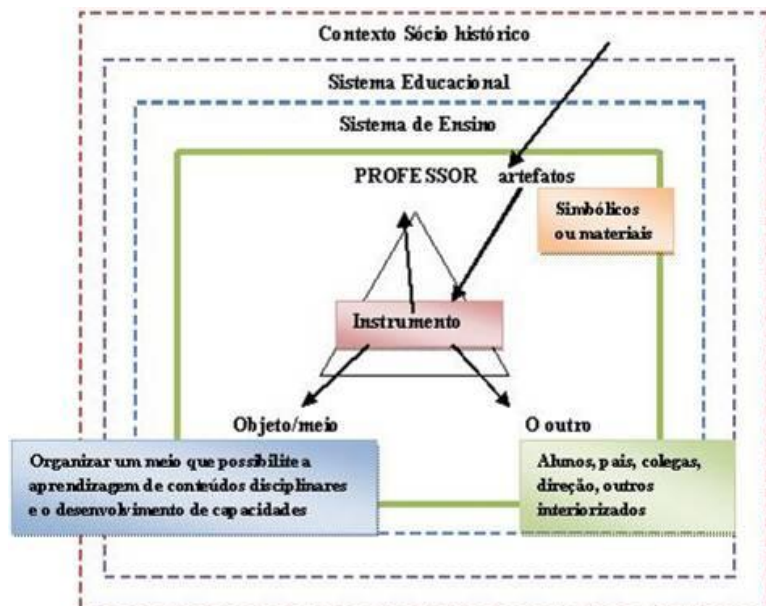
Contexto Sócio histórico

Sistema Educacional

Sistema de Ensino

PROFESSOR artefatos

Simbólicos ou materiais

Instrumento

Objeto/meio

O outro

Organizar um meio que possibilite a aprendizagem de conteúdos disciplinares e o desenvolvimento de capacidades

Alunos, pais, colegas, direção, outros interiorizados